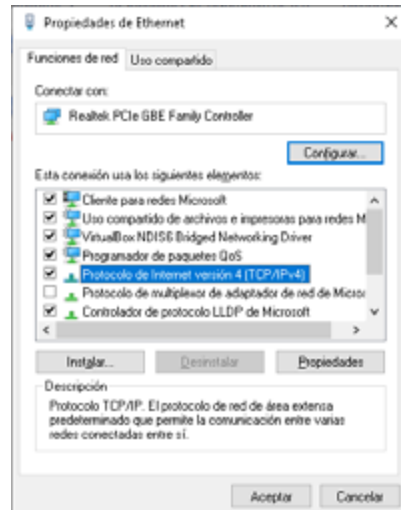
Propiedades de Ethernet
×

Funciones de red | Uso compartido

Conectar con:

Realtek PCIe GBE Family Controller

Configurar...

Esta conexión usa los siguientes elementos:

Cliente para redes Microsoft
Uso compartido de archivos e impresoras para redes M
VirtualBox NDIS6 Bridged Networking Driver
Programador de paquetes QoS
Protocolo de Internet versión 4 (TCP/IPv4)
Protocolo de multiplexor de adaptador de red de Micros
Controlador de protocolo LLDP de Microsoft

Instalar... | Desinstalar | Propiedades

Descripción

Protocolo TCP/IP. El protocolo de red de área extensa predeterminado que permite la comunicación entre varias redes conectadas entre sí.

Aceptar | Cancelar